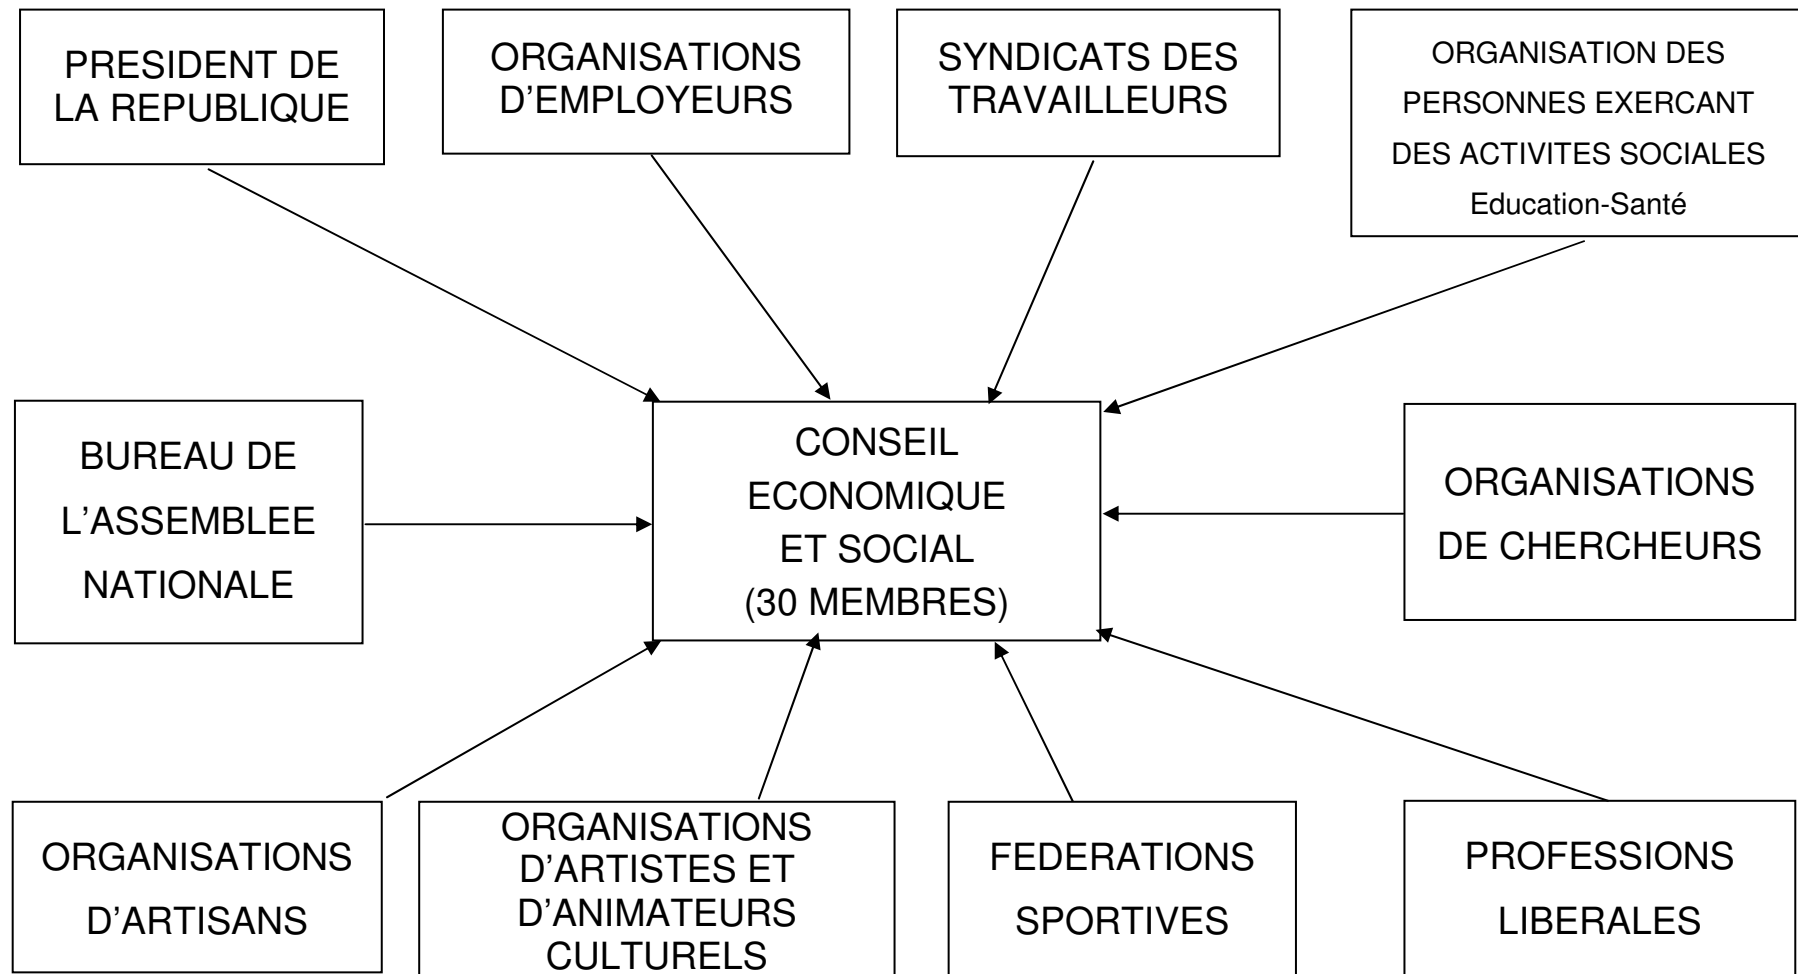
PRESIDENT DE LA REPUBLIQUE

ORGANISATIONS D’EMPLOYEURS

SYNDICATS DES TRAVAILLEURS

ORGANISATION DES PERSONNES EXERCANT DES ACTIVITES SOCIALES Education-Santé

BUREAU DE L’ASSEMBLEE NATIONALE

CONSEIL ECONOMIQUE ET SOCIAL (30 MEMBRES)

ORGANISATIONS DE CHERCHEURS

ORGANISATIONS D’ARTISANS

ORGANISATIONS D’ARTISTES ET D’ANIMATEURS CULTURELS

FEDERATIONS SPORTIVES

PROFESSIONS LIBERALES